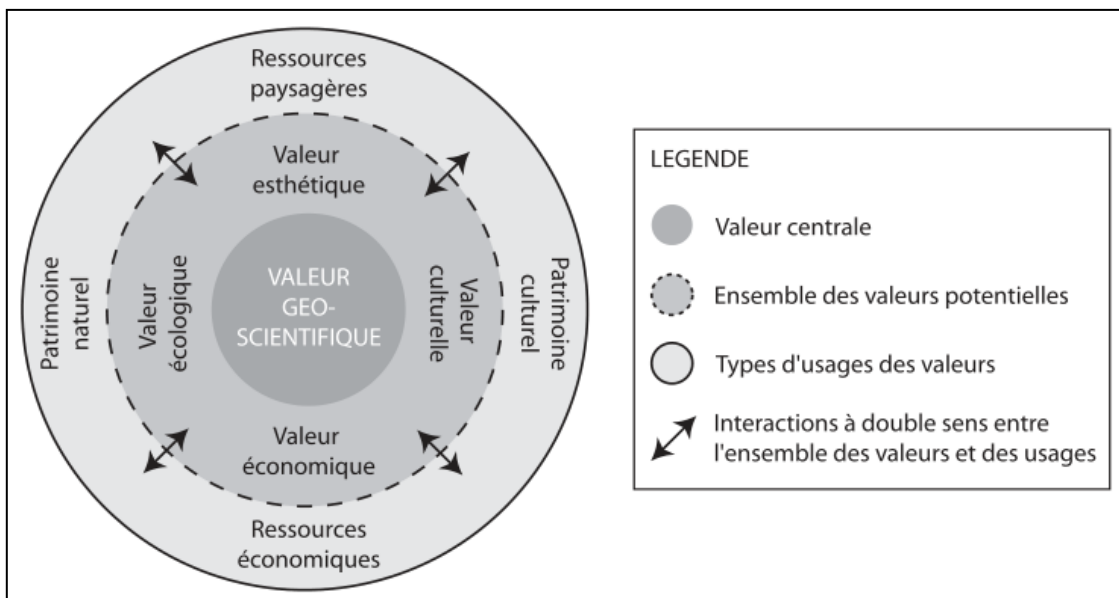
Ressources paysagères

Valeur esthétique

Patrimoine naturel

Valeur écologique

VALEUR GEO-SCIENTIFIQUE

Valeur culturelle

Patrimoine culturel

Valeur économique

Ressources économiques

LEGENDE

Valeur centrale

Ensemble des valeurs potentielles

Types d'usages des valeurs

Interactions à double sens entre l'ensemble des valeurs et des usages